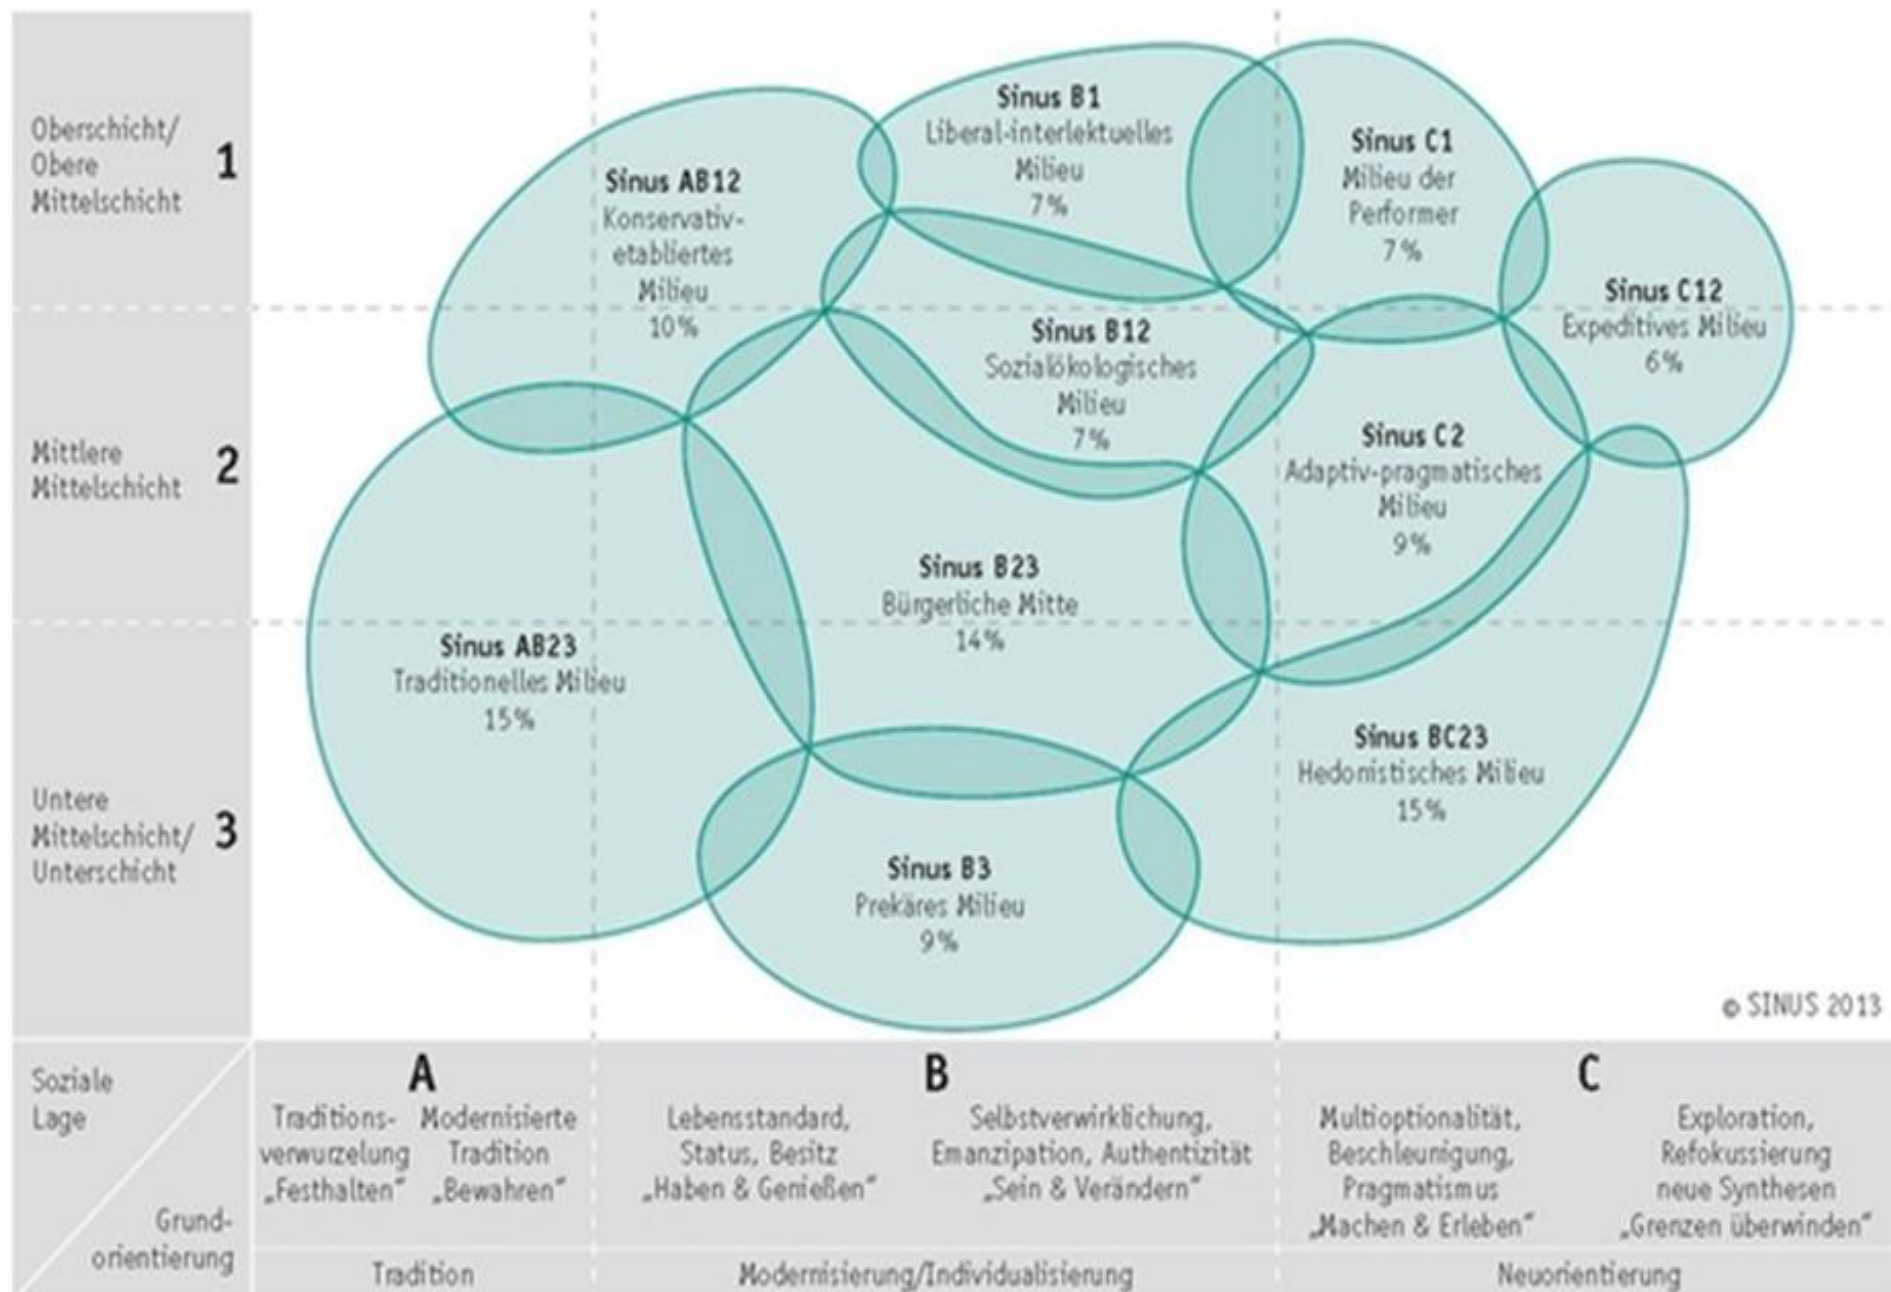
Oberschicht/ Obere Mittelschicht 1

Mittlere Mittelschicht 2

Untere Mittelschicht/ Unterschicht 3

Sinus B1
Liberal-interlektuelles Milieu
7%

Sinus AB12
Konservativ-etabliertes Milieu
10%

Sinus C1
Milieu der Performer
7%

Sinus C12
Expeditives Milieu
6%

Sinus B12
Sozialökologisches Milieu
7%

Sinus C2
Adaptiv-pragmatisches Milieu
9%

Sinus B23
Bürgerliche Mitte
14%

Sinus AB23
Traditionelles Milieu
15%

Sinus BC23
Hedonistisches Milieu
15%

Sinus B3
Prekäres Milieu
9%

© SINUS 2013

Soziale Lage

Grund-orientierung

A
Traditions-verwurzelung „Festhalten"
Modernisierte Tradition „Bewahren"

B
Lebensstandard, Status, Besitz „Haben & Genießen"
Selbstverwirklichung, Emanzipation, Authentizität „Sein & Verändern"

C
Multioptionalität, Beschleunigung, Pragmatismus „Machen & Erleben"
Exploration, Refokussierung neue Synthesen „Grenzen überwinden"

Tradition
Modernisierung/Individualisierung
Neuorientierung